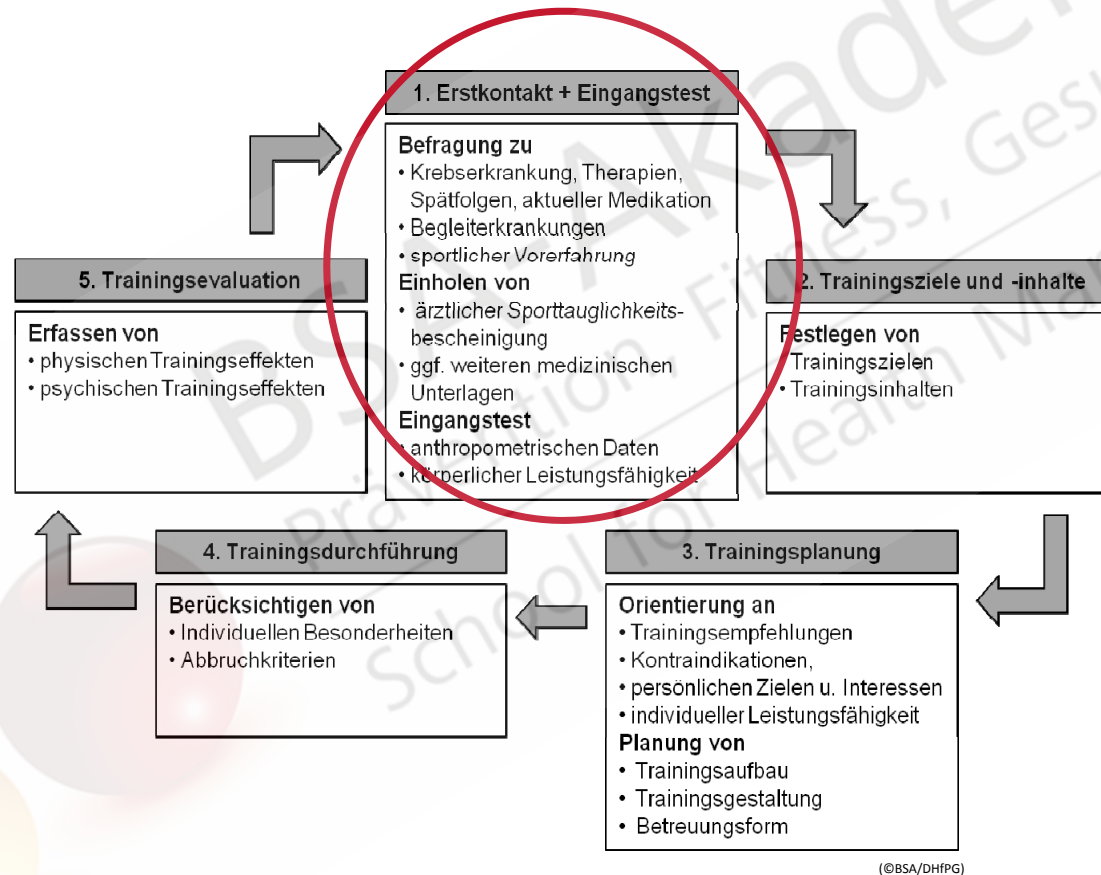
1. Erstkontakt + Eingangstest

Befragung zu
• Krebserkrankung, Therapien, Spätfolgen, aktueller Medikation
• Begleiterkrankungen
• sportlicher Vorerfahrung
Einholen von
• ärztlicher Sporttauglichkeitsbescheinigung
• ggf. weiteren medizinischen Unterlagen
Eingangstest
• anthropometrischen Daten
• körperlicher Leistungsfähigkeit

2. Trainingsziele und -inhalte

Festlegen von
• Trainingszielen
• Trainingsinhalten

3. Trainingsplanung

Orientierung an
• Trainingsempfehlungen
• Kontraindikationen,
• persönlichen Zielen u. Interessen
• individueller Leistungsfähigkeit
Planung von
• Trainingsaufbau
• Trainingsgestaltung
• Betreuungsform

4. Trainingsdurchführung

Berücksichtigen von
• Individuellen Besonderheiten
• Abbruchkriterien

5. Trainingsevaluation

Erfassen von
• physischen Trainingseffekten
• psychischen Trainingseffekten

BSA-Akademie Prävention, Fitness, Gesundheit School for Health Management

(©BSA/DHfPG)